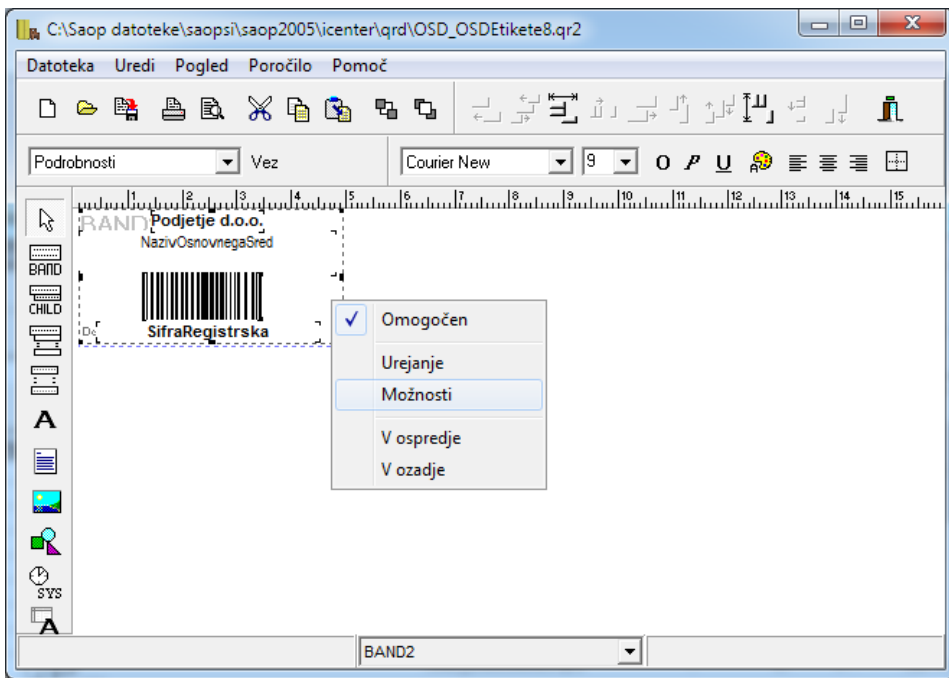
C:\Saop datoteke\saopsi\saop2005\icenter\qrd\OSD_OSDEtikete8.qr2

Datoteka Uredi Pogled Poročilo Pomoč

Podrobnosti Vez Courier New 9 O P U

1 2 3 4 5 6 7 8 9 10 11 12 13 14 15

BAND
CHILD
A
SYS
A

BAND Podjetje d.o.o.
NazivOsnovnegaSred
SifraRegistrska

Omogočen
Urejanje
Možnosti
V ospredje
V ozadje

BAND2